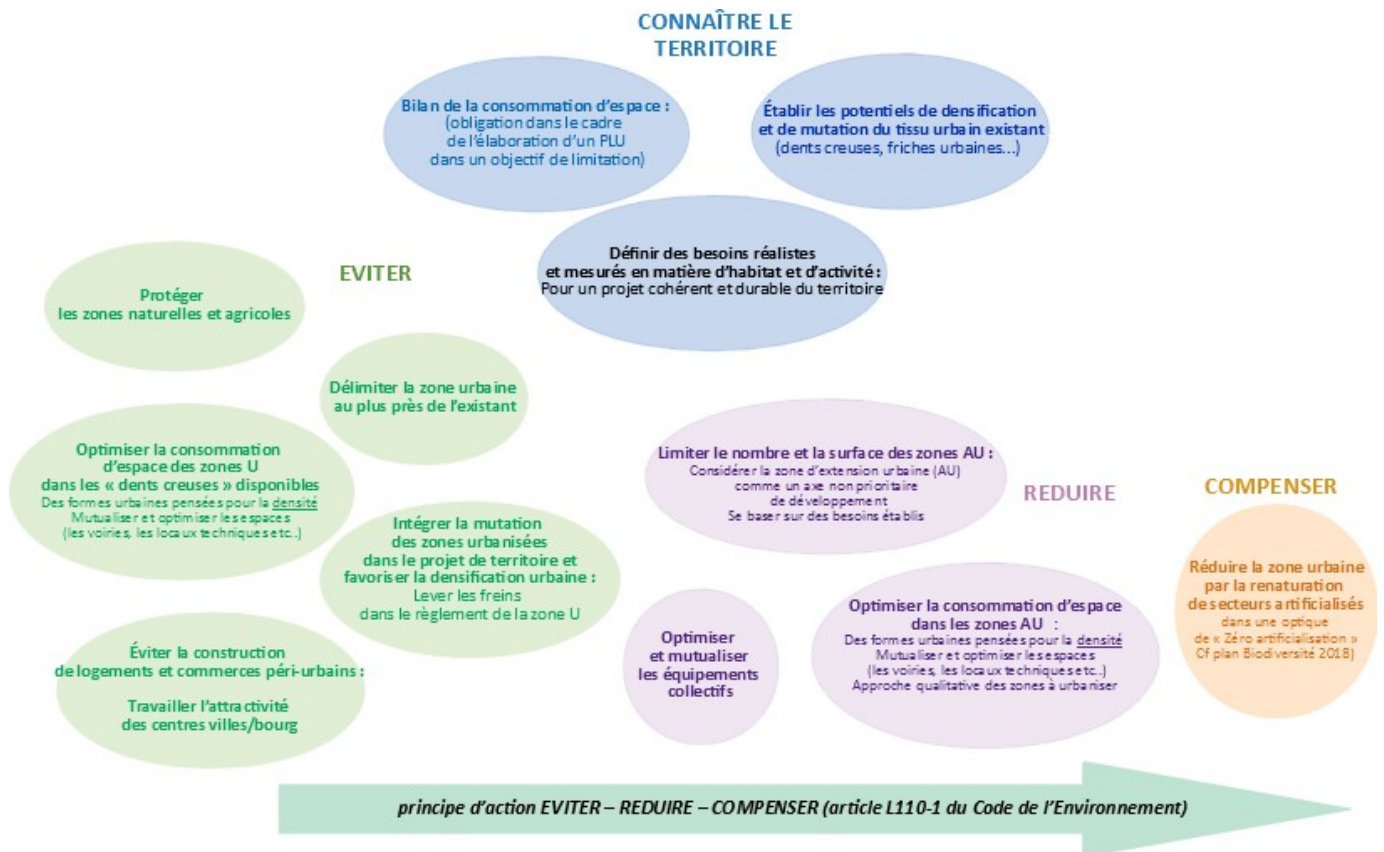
CONNAÎTRE LE TERRITOIRE

Bilan de la consommation d'espace :
(obligation dans le cadre de l'élaboration d'un PLU dans un objectif de limitation)

Établir les potentiels de densification et de mutation du tissu urbain existant
(dents creuses, friches urbaines…)

Définir des besoins réalistes et mesurés en matière d'habitat et d'activité :
Pour un projet cohérent et durable du territoire

EVITER

Protéger les zones naturelles et agricoles

Délimiter la zone urbaine au plus près de l'existant

Optimiser la consommation d'espace des zones U dans les « dents creuses » disponibles
Des formes urbaines pensées pour la densité
Mutualiser et optimiser les espaces (les voiries, les locaux techniques etc..)

Intégrer la mutation des zones urbanisées dans le projet de territoire et favoriser la densification urbaine :
Lever les freins dans le règlement de la zone U

Éviter la construction de logements et commerces péri-urbains :
Travailler l'attractivité des centres villes/bourg

Limiter le nombre et la surface des zones AU :
Considérer la zone d'extension urbaine (AU) comme un axe non prioritaire de développement
Se baser sur des besoins établis

REDUIRE

COMPENSER

Réduire la zone urbaine par la renaturation de secteurs artificialisés
dans une optique de « Zéro artificialisation » Cf plan Biodiversité 2018)

Optimiser et mutualiser les équipements collectifs

Optimiser la consommation d'espace dans les zones AU :
Des formes urbaines pensées pour la densité
Mutualiser et optimiser les espaces (les voiries, les locaux techniques etc..)
Approche qualitative des zones à urbaniser

principe d'action EVITER – REDUIRE – COMPENSER (article L110-1 du Code de l'Environnement)